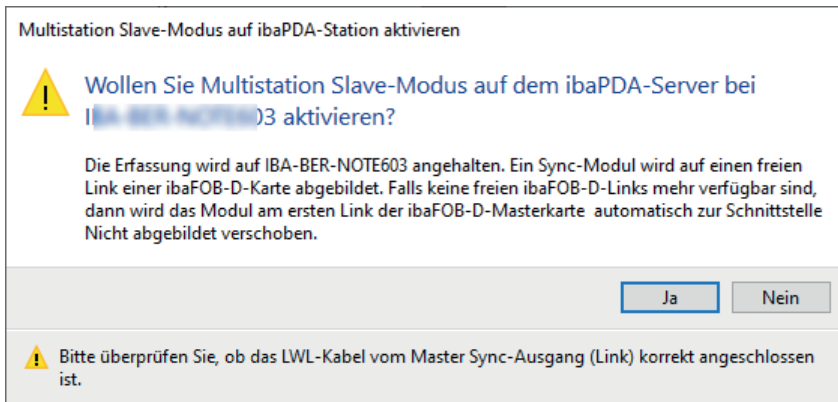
Multistation Slave-Modus auf ibaPDA-Station aktivieren

Wollen Sie Multistation Slave-Modus auf dem ibaPDA-Server bei I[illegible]03 aktivieren?

Die Erfassung wird auf IBA-BER-NOTE603 angehalten. Ein Sync-Modul wird auf einen freien Link einer ibaFOB-D-Karte abgebildet. Falls keine freien ibaFOB-D-Links mehr verfügbar sind, dann wird das Modul am ersten Link der ibaFOB-D-Masterkarte automatisch zur Schnittstelle Nicht abgebildet verschoben.

Ja

Nein

Bitte überprüfen Sie, ob das LWL-Kabel vom Master Sync-Ausgang (Link) korrekt angeschlossen ist.